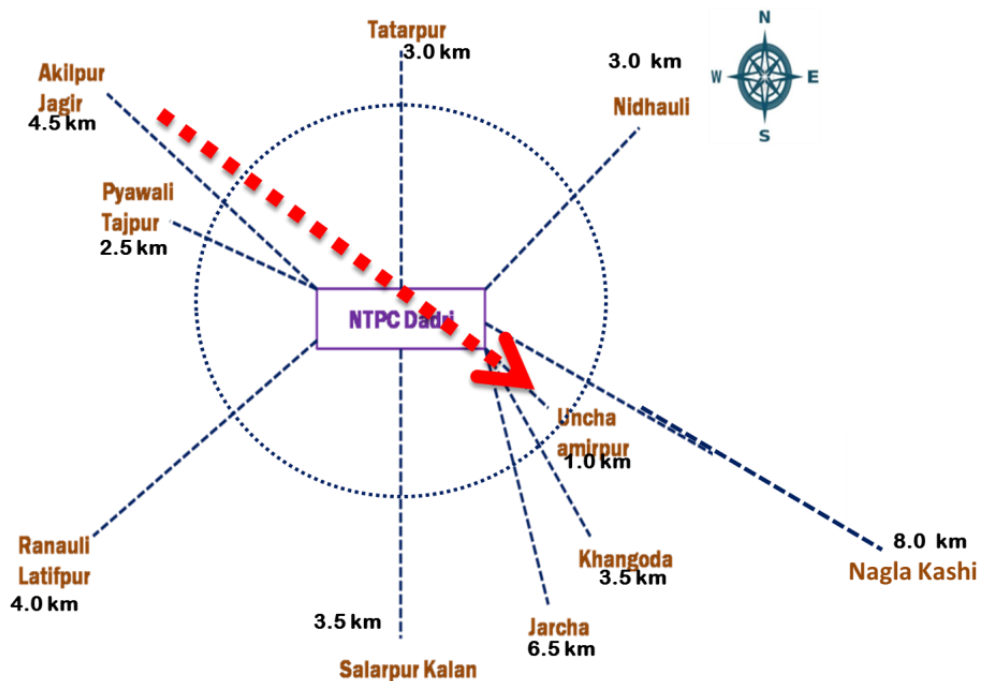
Tatarpur
3.0 km

N
W
E
S

3.0 km
Nidhauli

Akilpur
Jagir
4.5 km

Pyawali
Tajpur
2.5 km

NTPC Dadri

Uncha
amirpur
1.0 km

Ranauli
Latifpur
4.0 km

Khangoda
3.5 km

8.0 km
Nagla Kashi

3.5 km
Salarpur Kalan

Jarcha
6.5 km